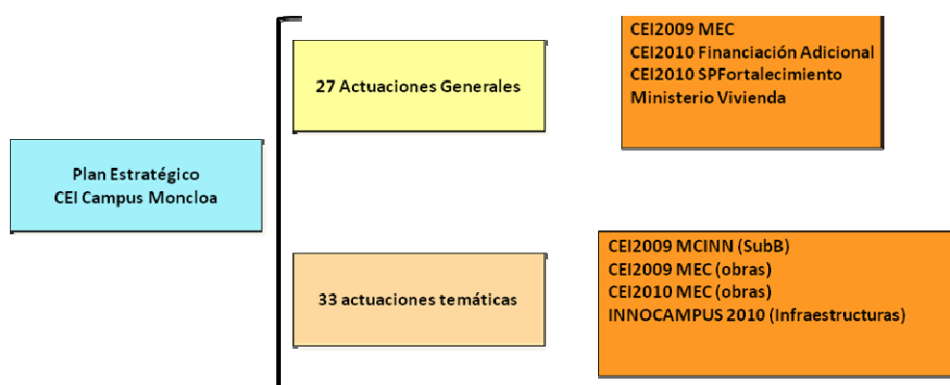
Plan Estratégico
CEI Campus Moncloa

27 Actuaciones Generales

CEI2009 MEC
CEI2010 Financiación Adicional
CEI2010 SPFortalecimiento
Ministerio Vivienda

33 actuaciones temáticas

CEI2009 MCINN (SubB)
CEI2009 MEC (obras)
CEI2010 MEC (obras)
INNOCAMPUS 2010 (Infraestructuras)